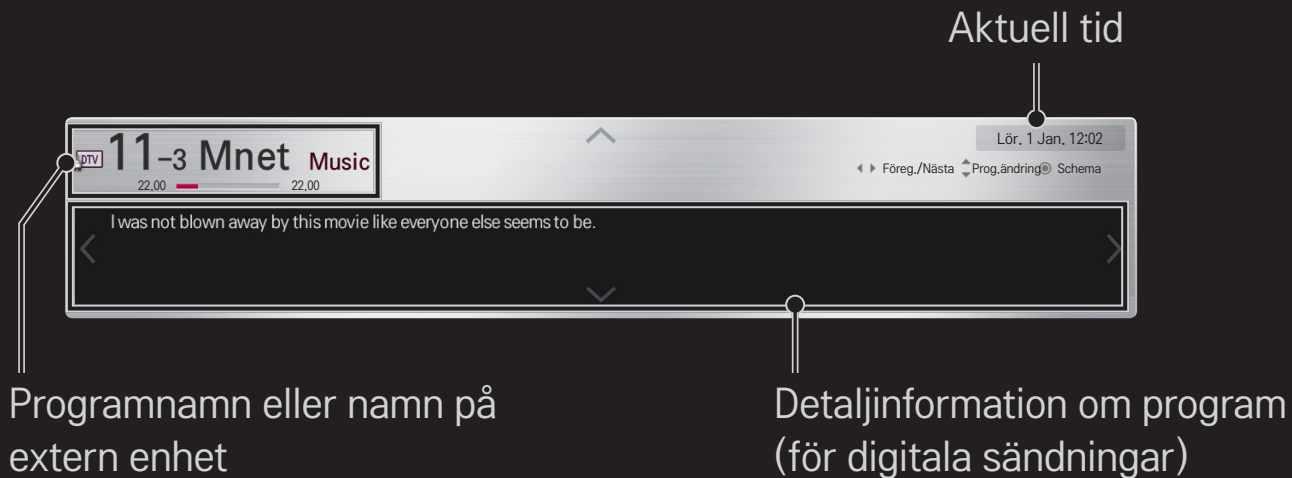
Aktuell tid

DTV 11-3 Mnet Music
22,00 22,00

Lör. 1 Jan. 12:02
Föreg./Nästa Prog.ändring Schema

I was not blown away by this movie like everyone else seems to be.

Programnamn eller namn på extern enhet

Detaljinformation om program (för digitala sändningar)